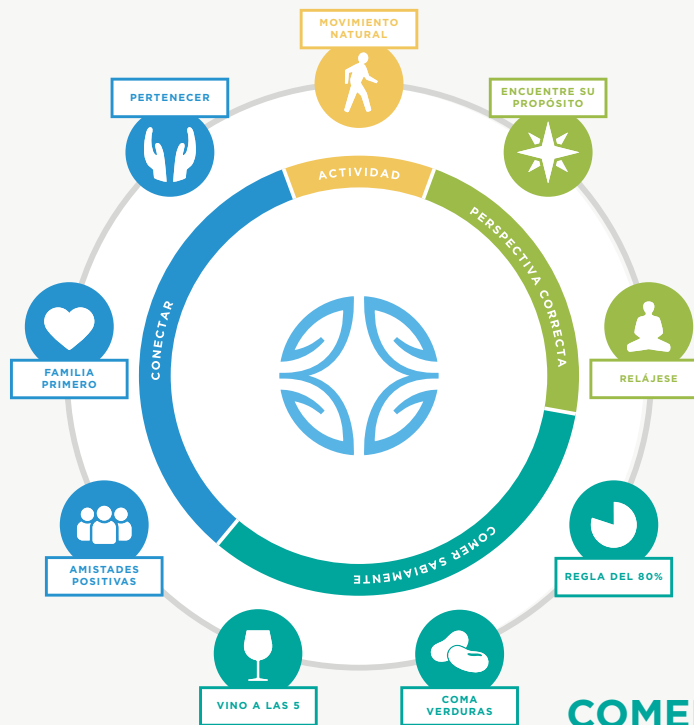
MOVIMIENTO NATURAL

ENCUENTRE SU PROPÓSITO

PERTENECER

ACTIVIDAD

PERSPECTIVA CORRECTA

CONECTAR

FAMILIA PRIMERO

RELÁJESE

COMER SABIAMENTE

AMISTADES POSITIVAS

REGLA DEL 80%

VINO A LAS 5

COMA VERDURAS

COME